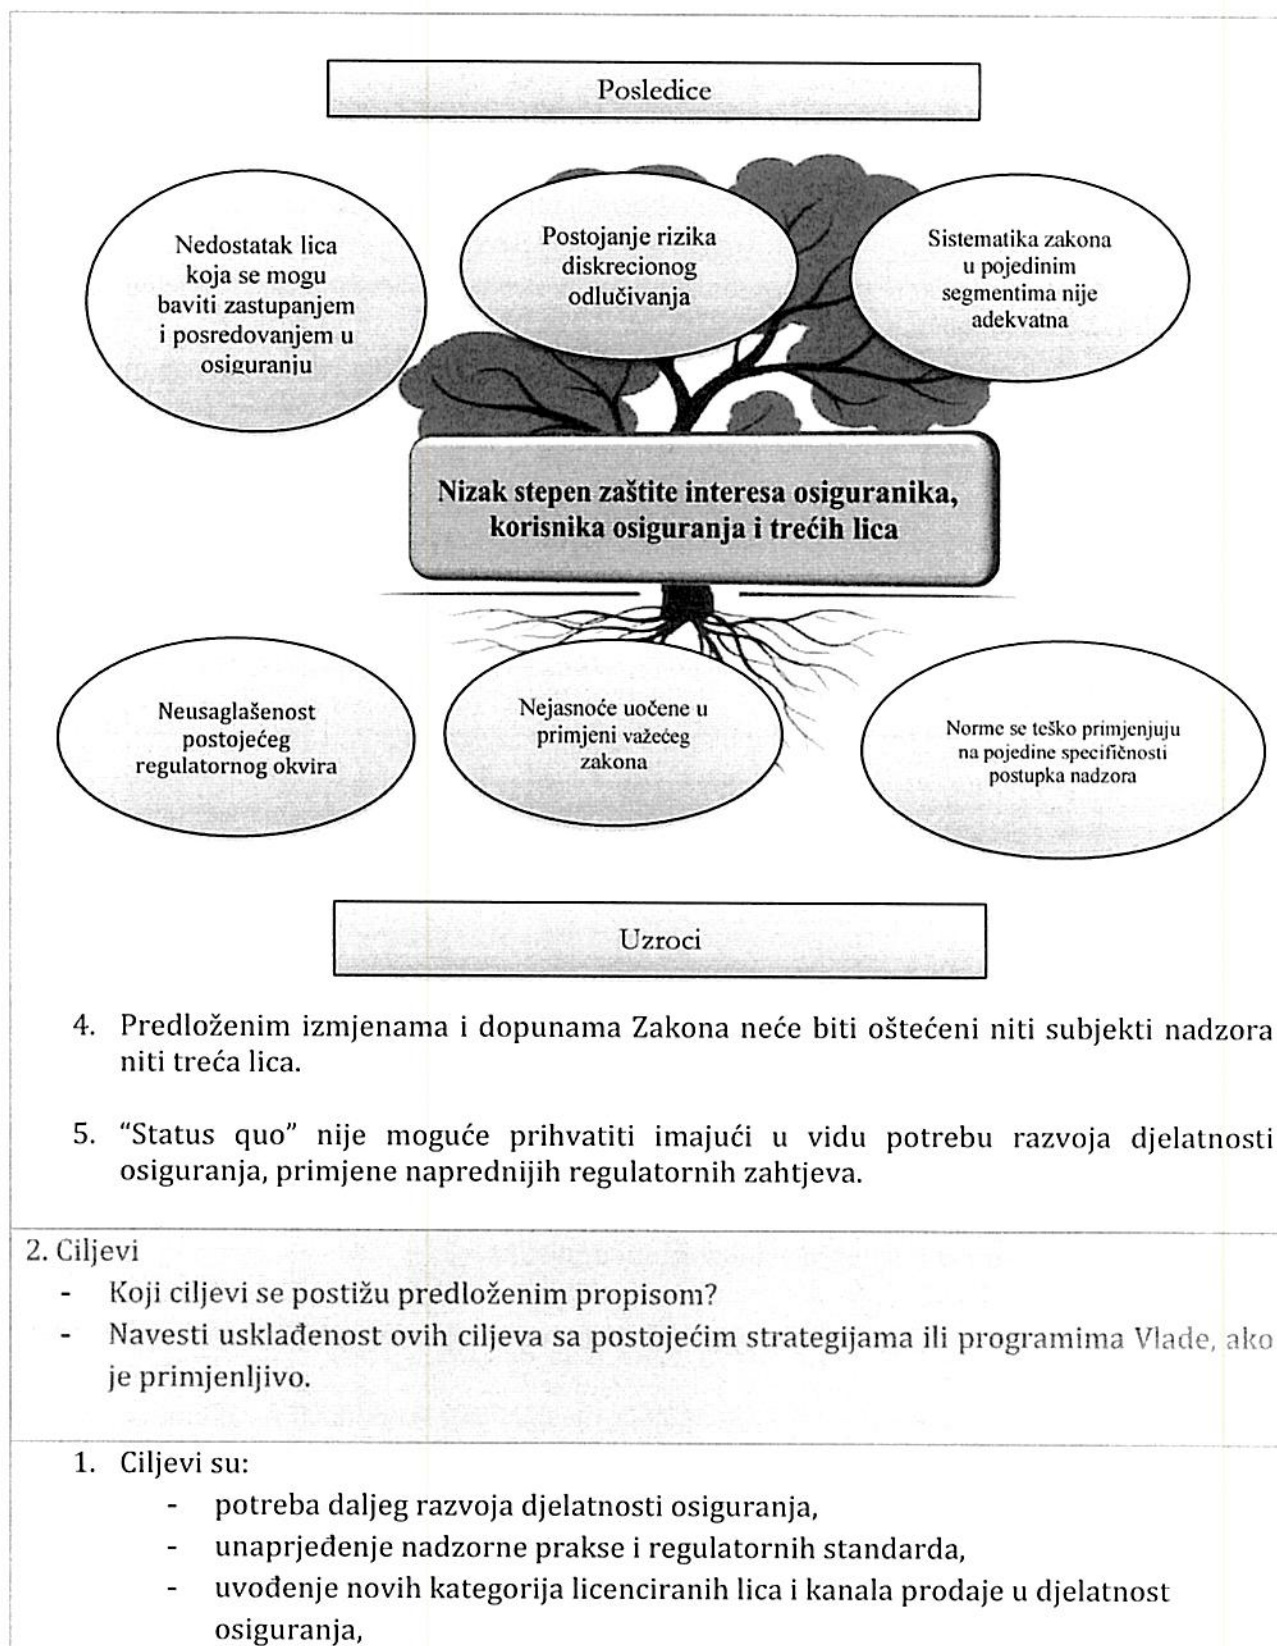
Posledice

Nedostatak lica koja se mogu baviti zastupanjem i posredovanjem u osiguranju

Postojanje rizika diskrecionog odlučivanja

Sistematika zakona u pojedinim segmentima nije adekvatna

Nizak stepen zaštite interesa osiguranika, korisnika osiguranja i trećih lica

Neusaglašenost postojećeg regulatornog okvira

Nejasnoće uočene u primjeni važećeg zakona

Norme se teško primjenjuju na pojedine specifičnosti postupka nadzora

Uzroci

4. Predloženim izmjenama i dopunama Zakona neće biti oštećeni niti subjekti nadzora niti treća lica.

5. "Status quo" nije moguće prihvatiti imajući u vidu potrebu razvoja djelatnosti osiguranja, primjene naprednijih regulatornih zahtjeva.

2. Ciljevi
- Koji ciljevi se postižu predloženim propisom?
- Navesti usklađenost ovih ciljeva sa postojećim strategijama ili programima Vlade, ako je primjenljivo.

1. Ciljevi su:
- potreba daljeg razvoja djelatnosti osiguranja,
- unaprjeđenje nadzorne prakse i regulatornih standarda,
- uvođenje novih kategorija licenciranih lica i kanala prodaje u djelatnost osiguranja,